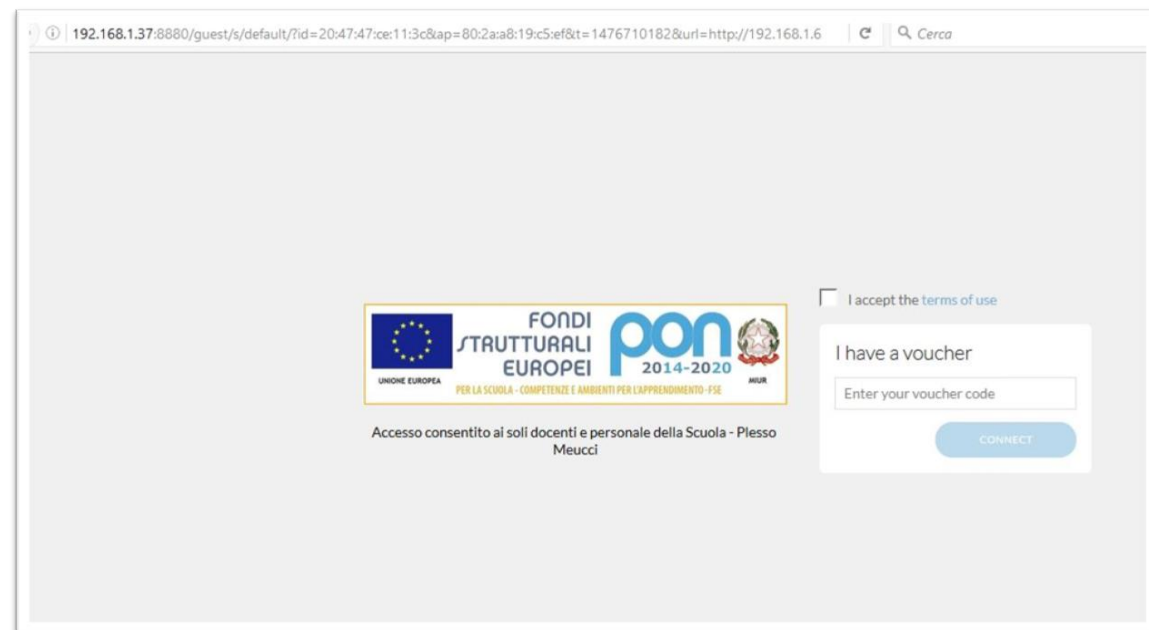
192.168.1.37:8880/guest/s/default/?id=20:47:47:ce:11:3c&ap=80:2a:a8:19:c5:ef&t=1476710182&url=http://192.168.1.6

Cerca

FONDI STRUTTURALI EUROPEI

PON 2014-2020

UNIONE EUROPEA

MIUR

PER LA SCUOLA - COMPETENZE E AMBIENTI PER L'APPRENDIMENTO-FSE

Accesso consentito ai soli docenti e personale della Scuola - Plesso Meucci

I accept the terms of use

I have a voucher

Enter your voucher code

CONNECT